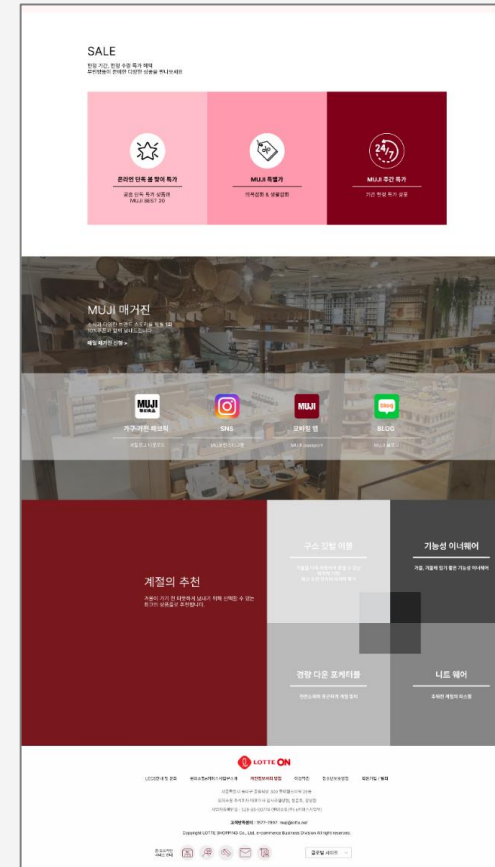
SALE

한정 기간, 한정 수량 특가 혜택
무인양품의 준비한 다양한 상품을 만나보세요!

온라인 단독 봄 맞이 특가

공동 단독 특가 상품과 MUJI BEST 30

MUJI 특별가

아웃렛 & 보물창고

MUJI 주간 특가

기간 한정 특가 상품

MUJI 매거진

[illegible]

매일 새로운 소식 >

가구·가전 레지피

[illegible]

SNS

MUJI 인스타그램

고객의 앱

MUJI passport

BLOG

MUJI 블로그

계절의 추천

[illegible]

구스 인텀 이불

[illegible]

기능성 이너웨어

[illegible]

경량 다운 포케터블

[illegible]

니트 웨어

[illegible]

LOTTE ON

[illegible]

고객센터 : 1577-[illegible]

Copyright LOTTE SHOPPING Co., Ltd. e-commerce Business Division All rights reserved.

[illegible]